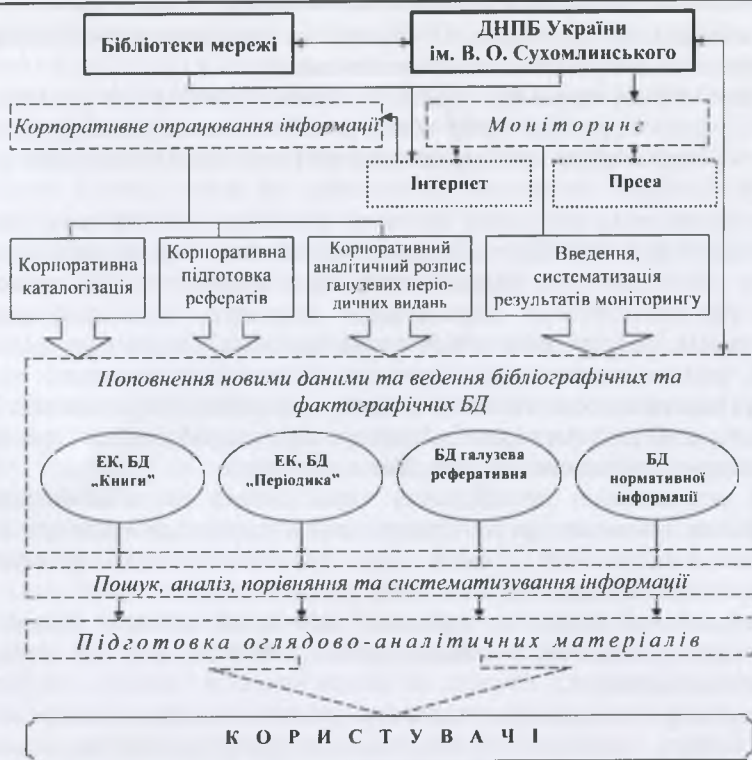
Бібліотеки мережі

ДНПБ України ім. В. О. Сухомлинського

Корпоративне опрацювання інформації

Моніторинг

Інтернет

Преса

Корпоративна каталогізація

Корпоративна підготовка рефератів

Корпоративний аналітичний розпис галузевих періодичних видань

Введення, систематизація результатів моніторингу

Поповнення новими даними та ведення бібліографічних та фактографічних БД

ЕК, БД „Книги"

ЕК, БД „Періодика"

БД галузева реферативна

БД нормативної інформації

Пошук, аналіз, порівняння та систематизування інформації

Підготовка оглядово-аналітичних матеріалів

КОРИСТУВАЧІ